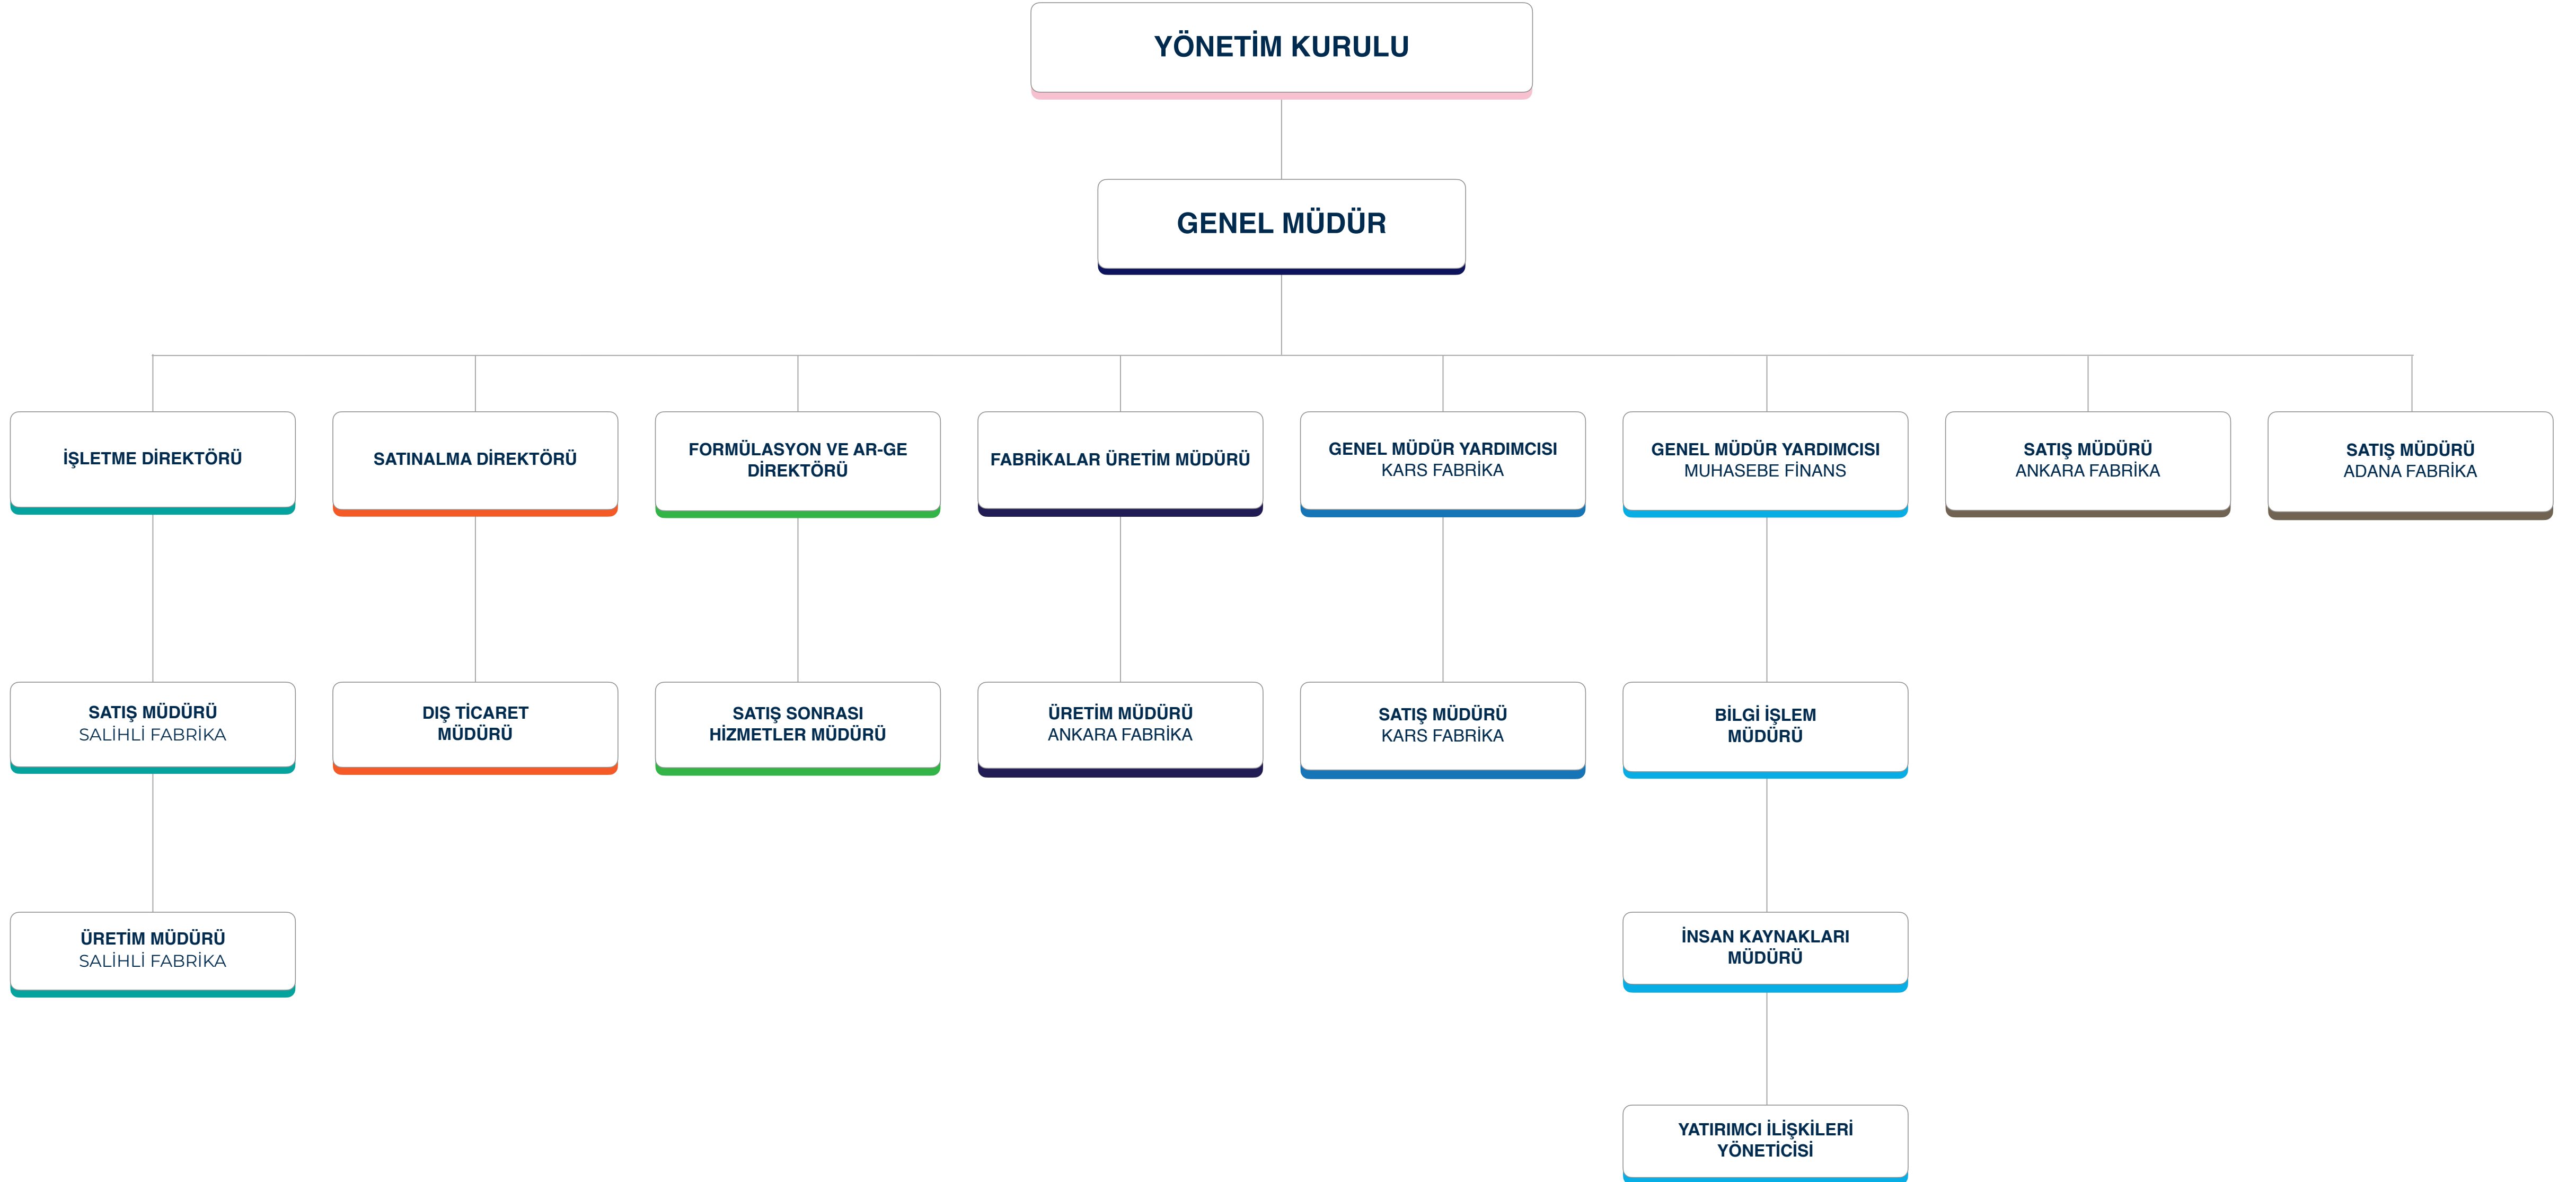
YÖNETİM KURULU

GENEL MÜDÜR

İŞLETME DİREKTÖRÜ

SATINALMA DİREKTÖRÜ

FORMÜLASYON VE AR-GE DİREKTÖRÜ

FABRİKALAR ÜRETİM MÜDÜRÜ

GENEL MÜDÜR YARDIMCISI
KARS FABRİKA

GENEL MÜDÜR YARDIMCISI
MUHASEBE FİNANS

SATIŞ MÜDÜRÜ
ANKARA FABRİKA

SATIŞ MÜDÜRÜ
ADANA FABRİKA

SATIŞ MÜDÜRÜ
SALİHLİ FABRİKA

DIŞ TİCARET MÜDÜRÜ

SATIŞ SONRASI HİZMETLER MÜDÜRÜ

ÜRETİM MÜDÜRÜ
ANKARA FABRİKA

SATIŞ MÜDÜRÜ
KARS FABRİKA

BİLGİ İŞLEM MÜDÜRÜ

ÜRETİM MÜDÜRÜ
SALİHLİ FABRİKA

İNSAN KAYNAKLARI MÜDÜRÜ

YATIRIMCI İLİŞKİLERİ YÖNETİCİSİ